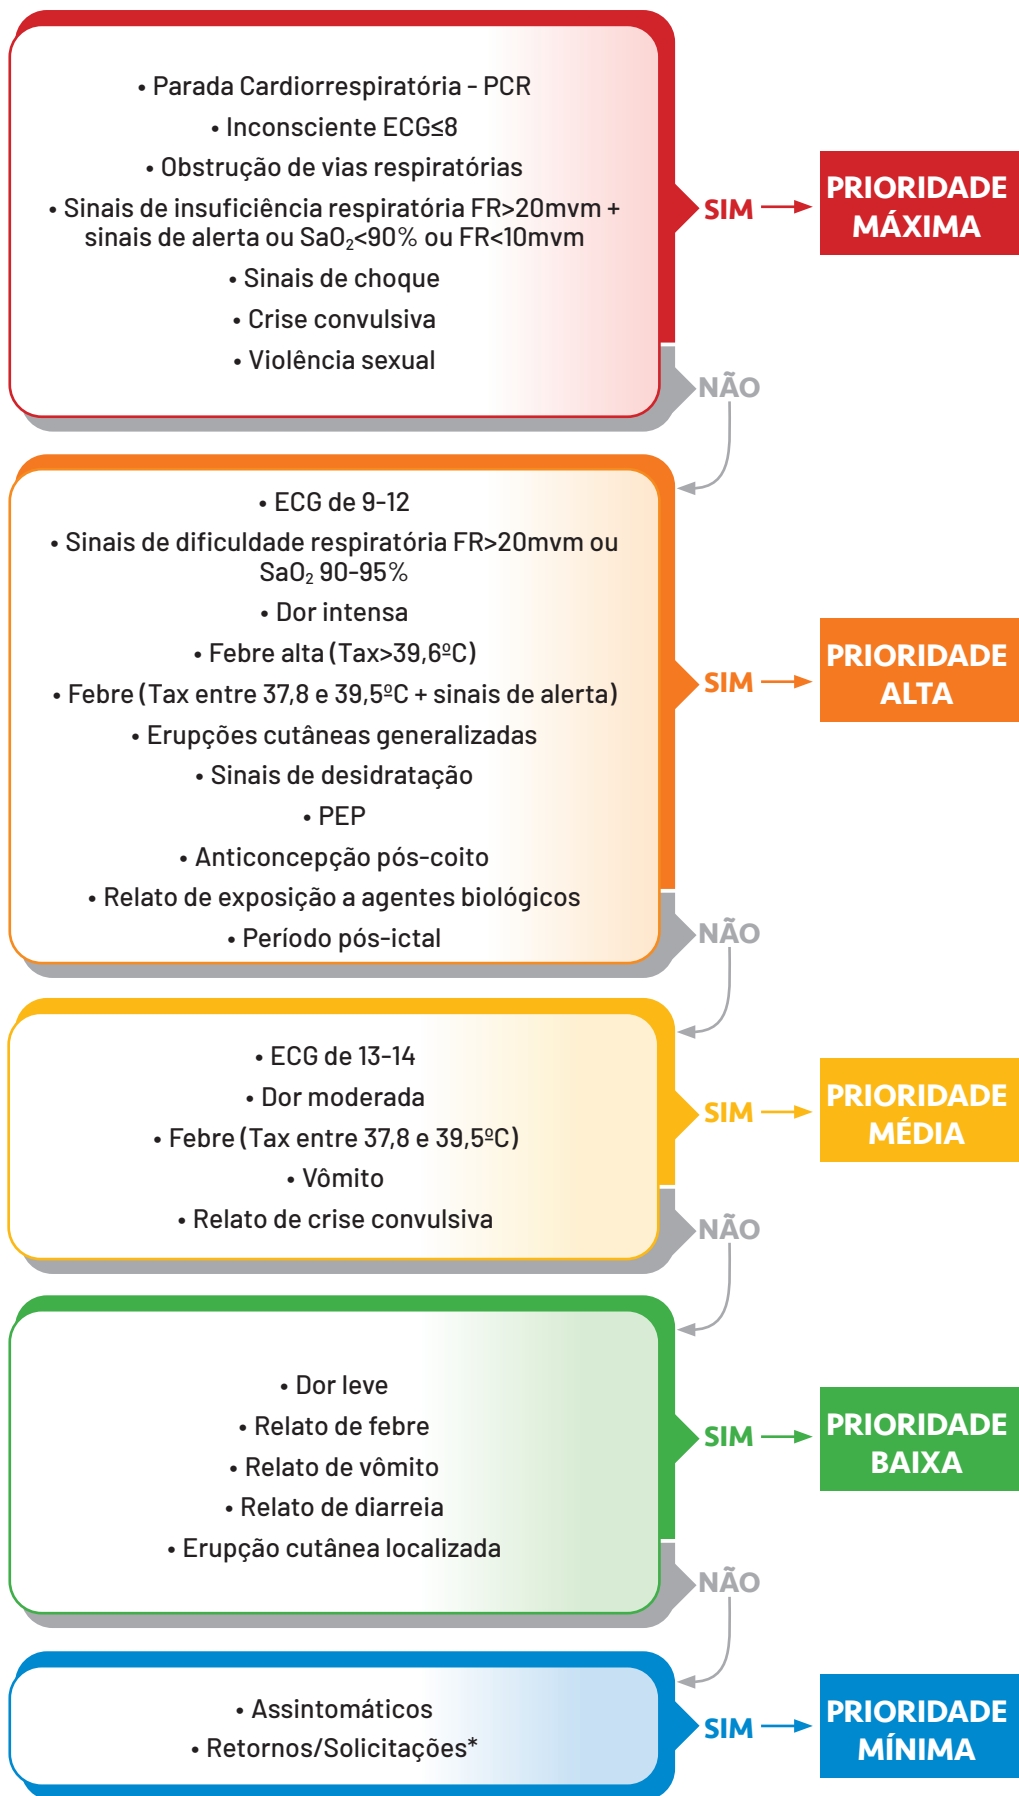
• Parada Cardiorrespiratória - PCR
• Inconsciente ECG≤8
• Obstrução de vias respiratórias
• Sinais de insuficiência respiratória FR>20mvm + sinais de alerta ou $SaO_2$<90% ou FR<10mvm
• Sinais de choque
• Crise convulsiva
• Violência sexual

SIM → PRIORIDADE MÁXIMA

NÃO

• ECG de 9-12
• Sinais de dificuldade respiratória FR>20mvm ou $SaO_2$ 90-95%
• Dor intensa
• Febre alta (Tax>39,6ºC)
• Febre (Tax entre 37,8 e 39,5ºC + sinais de alerta)
• Erupções cutâneas generalizadas
• Sinais de desidratação
• PEP
• Anticoncepção pós-coito
• Relato de exposição a agentes biológicos
• Período pós-ictal

SIM → PRIORIDADE ALTA

NÃO

• ECG de 13-14
• Dor moderada
• Febre (Tax entre 37,8 e 39,5ºC)
• Vômito
• Relato de crise convulsiva

SIM → PRIORIDADE MÉDIA

NÃO

• Dor leve
• Relato de febre
• Relato de vômito
• Relato de diarreia
• Erupção cutânea localizada

SIM → PRIORIDADE BAIXA

NÃO

• Assintomáticos
• Retornos/Solicitações*

SIM → PRIORIDADE MÍNIMA